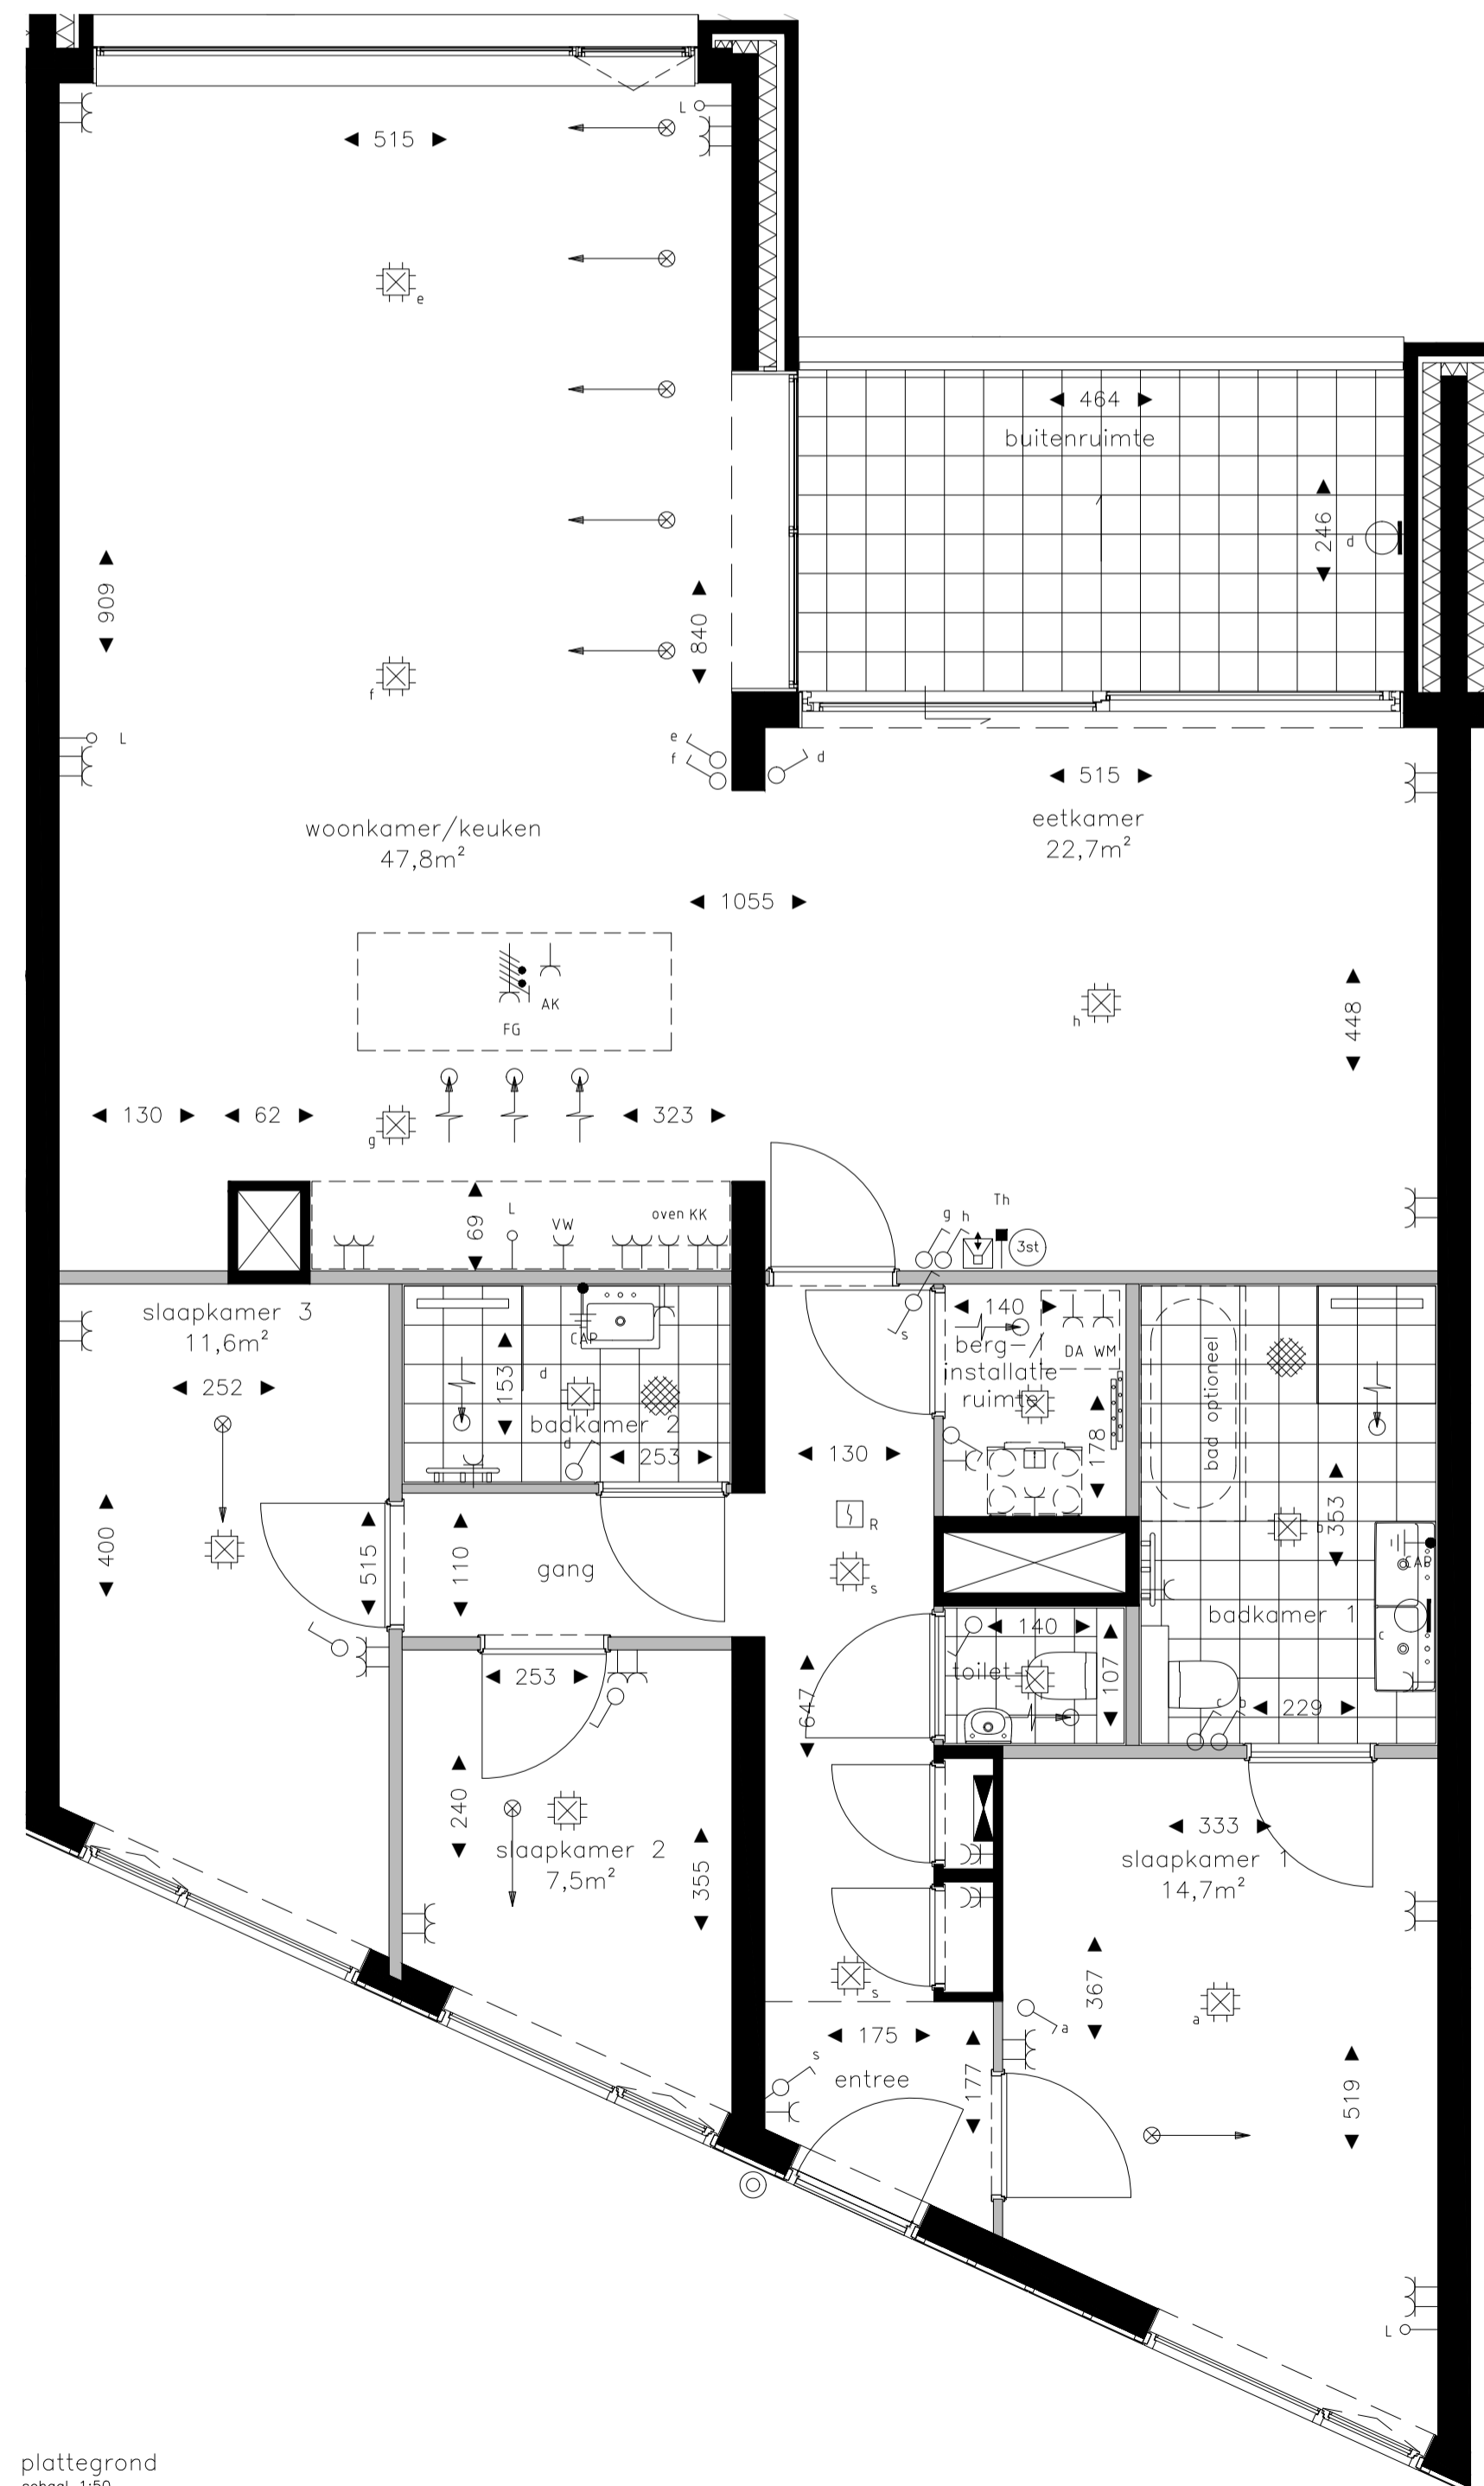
515

L

e

909

f

L

840

464

buitenruimte

246

d

e
f

d

515

woonkamer/keuken
47,8m²

eetkamer
22,7m²

1055

AK

FG

h

448

130 62 323

g

69

L

VW

oven KK

g h

Th

3st

slaapkamer 3
11,6m²

252

CAP

153

d

badkamer 2

d

253

140

berg-/installatie ruimte

DA WM

178

bad optioneel

353

130

R

s

400

515

110

gang

s

badkamer 1

CAP

c

140

toilet

107

647

253

229

c b

240

slaapkamer 2
7,5m²

355

333

slaapkamer 1
14,7m²

s

367

a

a

175

s

entree

177

519

L

platteg rond
schaal 1:50